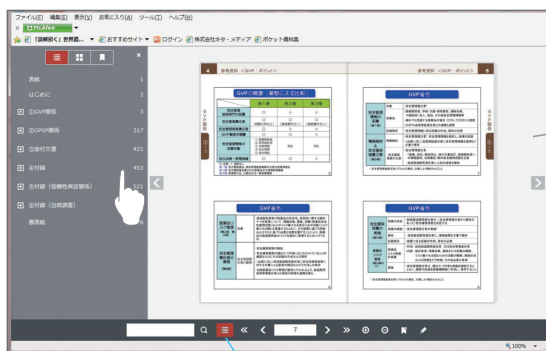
ファイル(F) 編集(E) 表示(V) お気に入り(A) ツール(T) ヘルプ(H)

McAfee

「図解説」世界最... おすすめサイト ログイン 株式会社ネクター・メディア ポケット資料集

表紙 1
はじめに 2
①GVP概要 3
②GPSP概要 317
③GVP文書 421
④付録 451
⑤付録（信頼性保証関係） 521
⑥付録（当局調査）
奥表紙

4 参考資料 GVPの概要 実務にどう生かす
GVPの概要 実務にどう生かす
GVP省令
GVP省令

7

100%